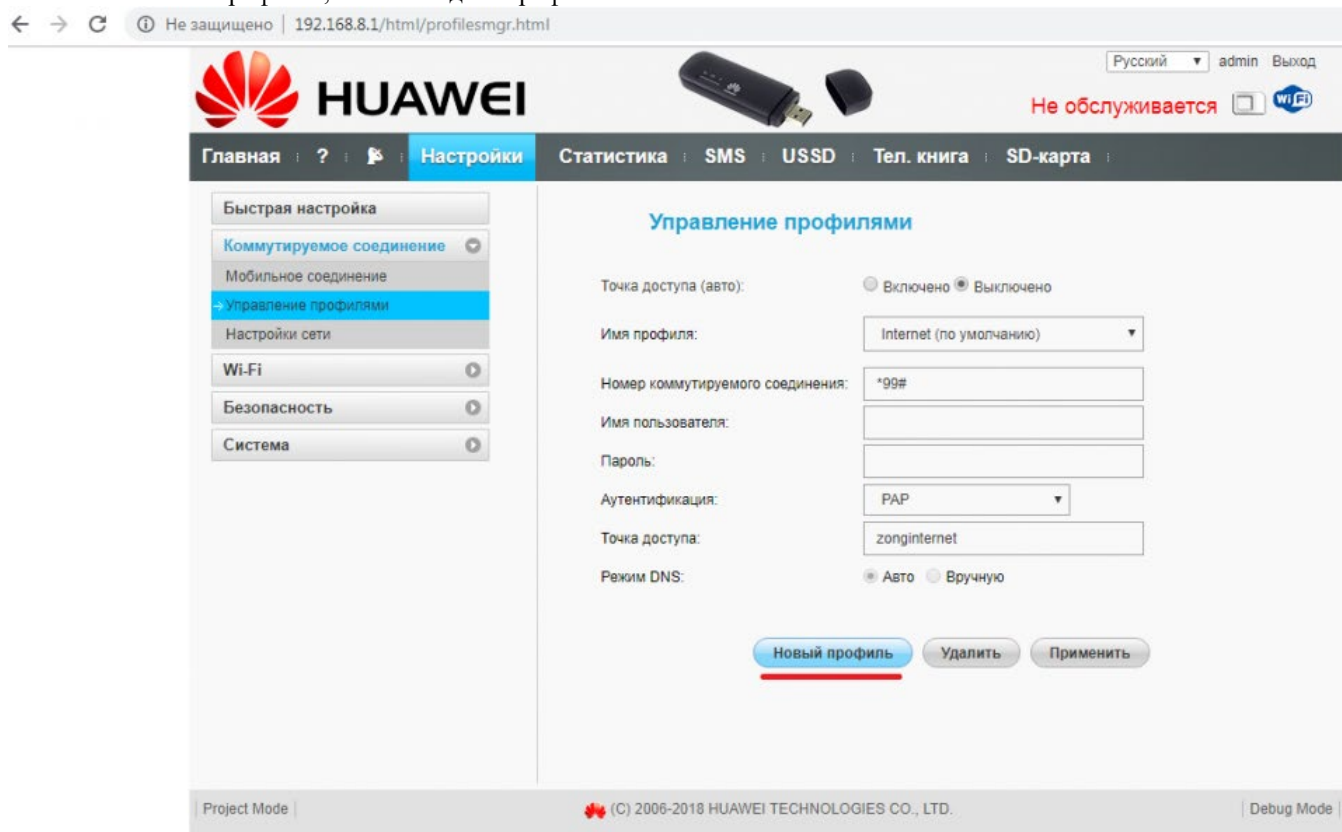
Не защищено | 192.168.8.1/html/profilesmgr.html

HUAWEI

Русский admin Выход

Не обслуживается

Главная ? Настройки Статистика SMS USSD Тел. книга SD-карта

Быстрая настройка
Коммутируемое соединение
Мобильное соединение
Управление профилями
Настройки сети
Wi-Fi
Безопасность
Система

Управление профилями

Точка доступа (авто): Включено Выключено
Имя профиля: Internet (по умолчанию)
Номер коммутируемого соединения: *99#
Имя пользователя:
Пароль:
Аутентификация: PAP
Точка доступа: zonginternet
Режим DNS: Авто Вручную

Новый профиль Удалить Применить

Project Mode | (C) 2006-2018 HUAWEI TECHNOLOGIES CO., LTD. | Debug Mode